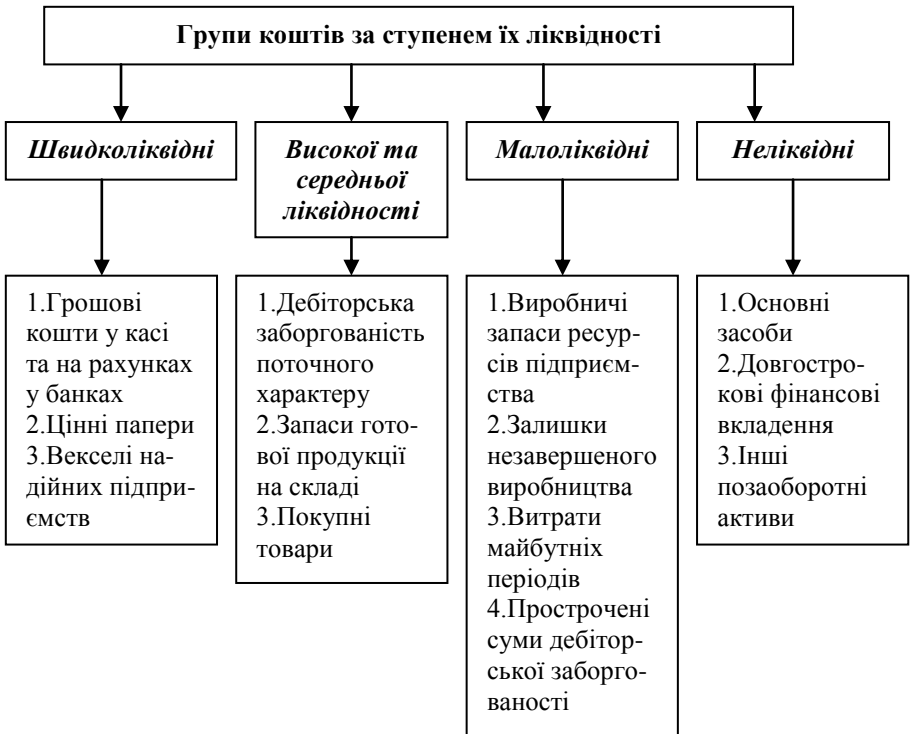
Групи коштів за ступенем їх ліквідності

Швидколіквідні

Високої та середньої ліквідності

Малоліквідні

Неліквідні

1.Грошові кошти у касі та на рахунках у банках
2.Цінні папери
3.Векселі надійних підприємств

1.Дебіторська заборгованість поточного характеру
2.Запаси готової продукції на складі
3.Покупні товари

1.Виробничі запаси ресурсів підприємства
2.Залишки незавершеного виробництва
3.Витрати майбутніх періодів
4.Прострочені суми дебіторської заборгованості

1.Основні засоби
2.Довгострокові фінансові вкладення
3.Інші позаоборотні активи